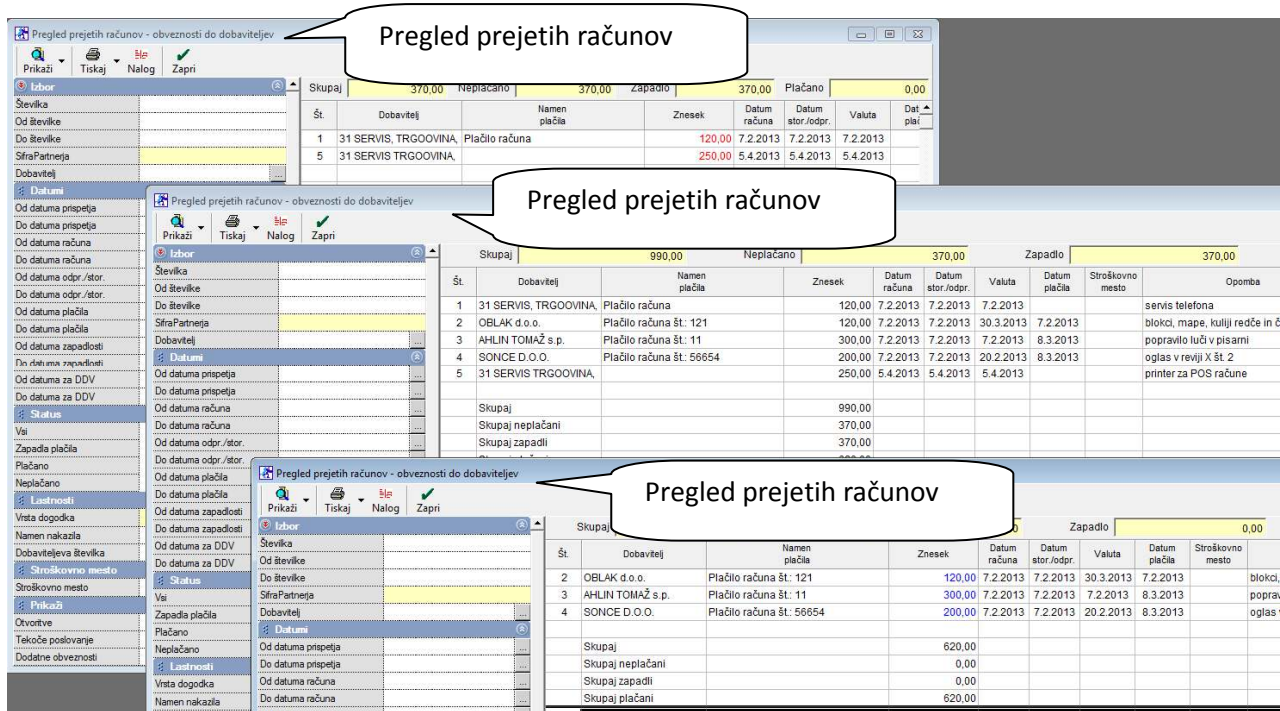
Pregled prejetih računov - obveznosti do dobaviteljev

Pregled prejetih računov

Prikaži Tiskaj Nalog Zapri

Izbor
Številka
Od številke
Do številke
SifraPartnerja
Dobavitelj
Datumi
Od datuma prispetja
Do datuma prispetja
Od datuma računa
Do datuma računa
Od datuma odpr./stor.
Do datuma odpr./stor.
Od datuma plačila
Do datuma plačila
Od datuma zapadlosti
Do datuma zapadlosti
Od datuma za DDV
Do datuma za DDV
Status
Vsi
Zapadla plačila
Plačano
Neplačano
Lastnosti
Vrsta dogodka
Namen nakazila
Dobaviteljeva številka
Stroškovno mesto
Stroškovno mesto
Prikaži
Otvoritve
Tekoče poslovanje
Dodatne obveznosti

Skupaj 370,00 Neplačano 370,00 Zapadlo 370,00 Plačano 0,00

| Št. | Dobavitelj | Namen plačila | Znesek | Datum računa | Datum stor./odpr. | Valuta | Dat plač |
|---|---|---|---|---|---|---|---|
| 1 | 31 SERVIS, TRGOOVINA, | Plačilo računa | 120,00 | 7.2.2013 | 7.2.2013 | 7.2.2013 | |
| 5 | 31 SERVIS TRGOOVINA, | | 250,00 | 5.4.2013 | 5.4.2013 | 5.4.2013 | |

Pregled prejetih računov - obveznosti do dobaviteljev

Pregled prejetih računov

Prikaži Tiskaj Nalog Zapri

Izbor
Številka
Od številke
Do številke
SifraPartnerja
Dobavitelj
Datumi
Od datuma prispetja
Do datuma prispetja
Od datuma računa
Do datuma računa
Od datuma odpr./stor.
Do datuma odpr./stor.
Od datuma plačila
Do datuma plačila
Od datuma zapadlosti
Do datuma zapadlosti
Od datuma za DDV
Do datuma za DDV
Status
Vsi
Zapadla plačila
Plačano
Neplačano
Lastnosti
Vrsta dogodka
Namen nakazila

Skupaj 990,00 Neplačano 370,00 Zapadlo 370,00

| Št. | Dobavitelj | Namen plačila | Znesek | Datum računa | Datum stor./odpr. | Valuta | Datum plačila | Stroškovno mesto | Opomba |
|---|---|---|---|---|---|---|---|---|---|
| 1 | 31 SERVIS, TRGOOVINA, | Plačilo računa | 120,00 | 7.2.2013 | 7.2.2013 | 7.2.2013 | | | servis telefona |
| 2 | OBLAK d.o.o. | Plačilo računa št.: 121 | 120,00 | 7.2.2013 | 7.2.2013 | 30.3.2013 | 7.2.2013 | | blokci, mape, kuliji redče in č |
| 3 | AHLIN TOMAŽ s.p. | Plačilo računa št.: 11 | 300,00 | 7.2.2013 | 7.2.2013 | 7.2.2013 | 8.3.2013 | | popravilo luči v pisarni |
| 4 | SONCE D.O.O. | Plačilo računa št.: 56654 | 200,00 | 7.2.2013 | 7.2.2013 | 20.2.2013 | 8.3.2013 | | oglas v reviji X št. 2 |
| 5 | 31 SERVIS TRGOOVINA, | | 250,00 | 5.4.2013 | 5.4.2013 | 5.4.2013 | | | printer za POS račune |
| | Skupaj | | 990,00 | | | | | | |
| | Skupaj neplačani | | 370,00 | | | | | | |
| | Skupaj zapadli | | 370,00 | | | | | | |

Pregled prejetih računov - obveznosti do dobaviteljev

Pregled prejetih računov

Prikaži Tiskaj Nalog Zapri

Izbor
Številka
Od številke
Do številke
SifraPartnerja
Dobavitelj
Datumi
Od datuma prispetja
Do datuma prispetja
Od datuma računa
Do datuma računa

Skupaj 0 Zapadlo 0,00

| Št. | Dobavitelj | Namen plačila | Znesek | Datum računa | Datum stor./odpr. | Valuta | Datum plačila | Stroškovno mesto | |
|---|---|---|---|---|---|---|---|---|---|
| 2 | OBLAK d.o.o. | Plačilo računa št.: 121 | 120,00 | 7.2.2013 | 7.2.2013 | 30.3.2013 | 7.2.2013 | | blokci, |
| 3 | AHLIN TOMAŽ s.p. | Plačilo računa št.: 11 | 300,00 | 7.2.2013 | 7.2.2013 | 7.2.2013 | 8.3.2013 | | poprav |
| 4 | SONCE D.O.O. | Plačilo računa št.: 56654 | 200,00 | 7.2.2013 | 7.2.2013 | 20.2.2013 | 8.3.2013 | | oglas v |
| | Skupaj | | 620,00 | | | | | | |
| | Skupaj neplačani | | 0,00 | | | | | | |
| | Skupaj zapadli | | 0,00 | | | | | | |
| | Skupaj plačani | | 620,00 | | | | | | |